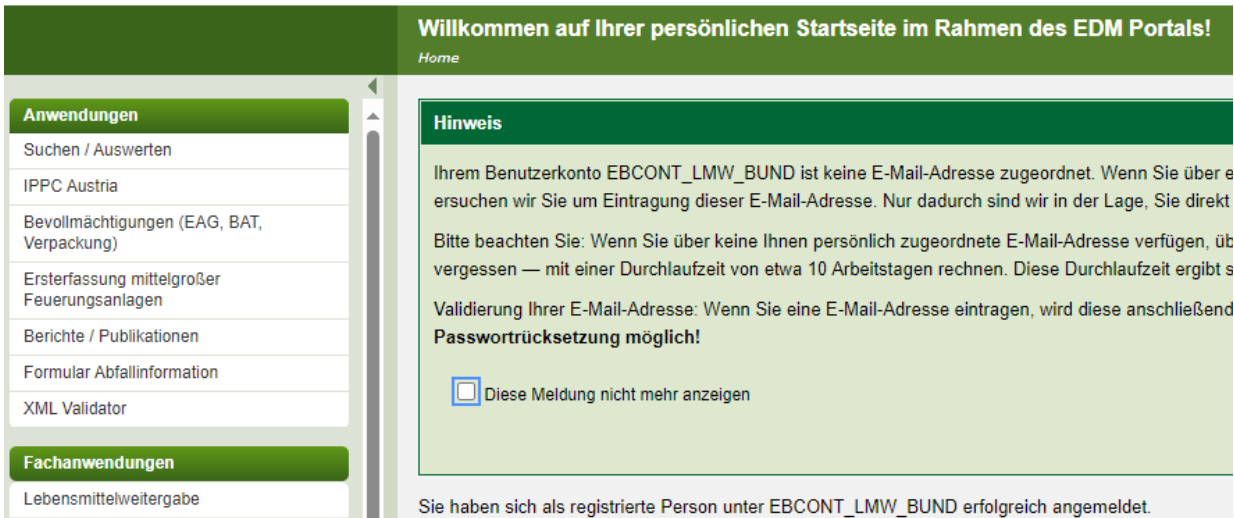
Willkommen auf Ihrer persönlichen Startseite im Rahmen des EDM Portals!

Home

Anwendungen

Suchen / Auswerten

IPPC Austria

Bevollmächtigungen (EAG, BAT, Verpackung)

Ersterfassung mittelgroßer Feuerungsanlagen

Berichte / Publikationen

Formular Abfallinformation

XML Validator

Fachanwendungen

Lebensmittelweitergabe

Hinweis

Ihrem Benutzerkonto EBCONT_LMW_BUND ist keine E-Mail-Adresse zugeordnet. Wenn Sie über e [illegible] ersuchen wir Sie um Eintragung dieser E-Mail-Adresse. Nur dadurch sind wir in der Lage, Sie direkt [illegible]

Bitte beachten Sie: Wenn Sie über keine Ihnen persönlich zugeordnete E-Mail-Adresse verfügen, üb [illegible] vergessen — mit einer Durchlaufzeit von etwa 10 Arbeitstagen rechnen. Diese Durchlaufzeit ergibt s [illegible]

Validierung Ihrer E-Mail-Adresse: Wenn Sie eine E-Mail-Adresse eintragen, wird diese anschließend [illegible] Passwortrücksetzung möglich!

Diese Meldung nicht mehr anzeigen

Sie haben sich als registrierte Person unter EBCONT_LMW_BUND erfolgreich angemeldet.